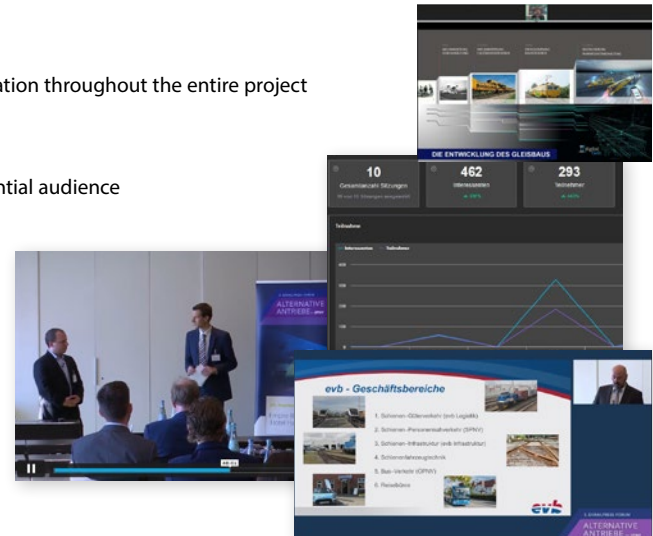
ation throughout the entire project

ntial audience

DIE ENTWICKLUNG DES GLEISBAUS

10
Gesamtanzahl Sitzungen

462
Interessenten

293
Teilnehmer

Teilnahme

ALTERNATIVE ANTRIEBE

evb - Geschäftsbereiche

1. Schienen-Güterverkehr (mit Logistik)
2. Schienen-Personennahverkehr (SPNV)
3. Schienen-Infrastruktur (evb Infrastruktur)
4. Schienenfahrzeugtechnik
5. Bus-Verkehr (ÖPNV)
6. Reisebüro

evb

ALTERNATIVE ANTRIEBE